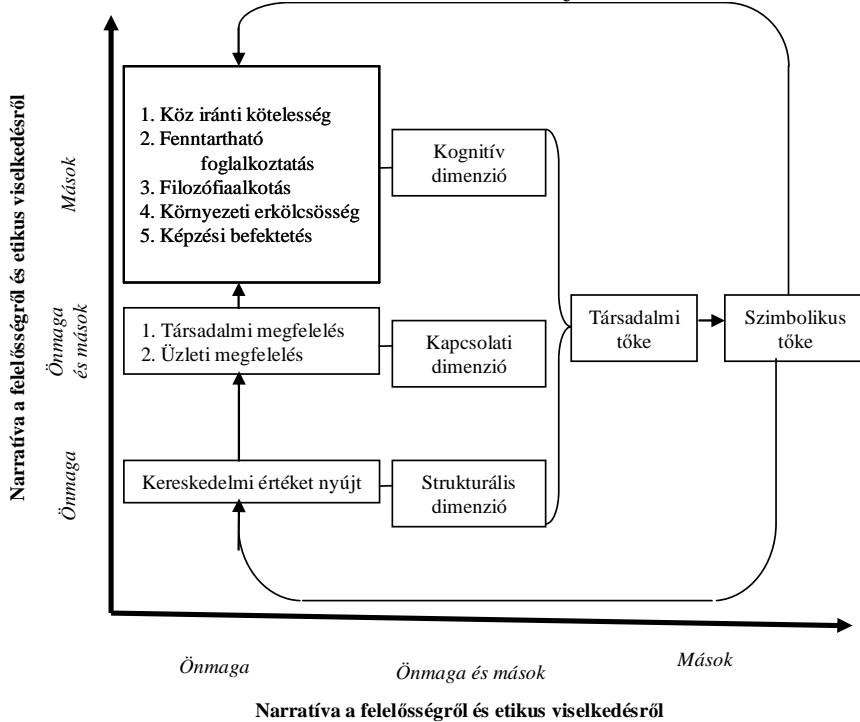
Narratíva a felelősségről és etikus viselkedésről

Mások

Önmaga és mások

Önmaga

1. Köz iránti kötelesség
2. Fenntartható foglalkoztatás
3. Filozófiaalkotás
4. Környezeti erkölcsösség
5. Képzési befektetés

Kognitív dimenzió

1. Társadalmi megfelelés
2. Üzleti megfelelés

Kapcsolati dimenzió

Kereskedelmi értéket nyújt

Strukturális dimenzió

Társadalmi tőke

Szimbolikus tőke

Önmaga

Önmaga és mások

Mások

Narratíva a felelősségről és etikus viselkedésről